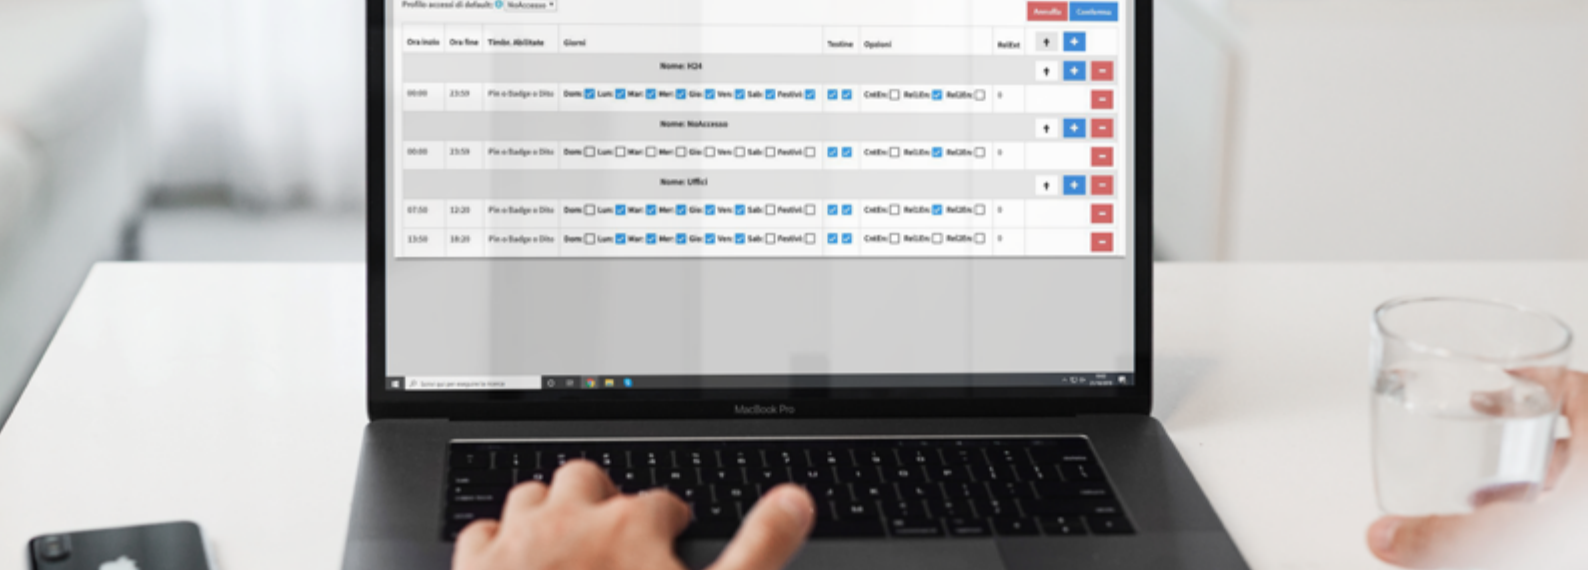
Profilo accessi di default: NoAccesso

Annulla Conferma

| Ora inizio | Ora fine | Timbr. Abilitate | Giorni | Testine | Opzioni | RelExt |
|---|---|---|---|---|---|---|
| | | | Nome: IQ4 | | | |
| 00:00 | 23:59 | Pin o Badge o Dito | Dom Lun Mar Mer Gio Ven Sab Festivi | | CntEn RelLEn RelZEn | 0 |
| | | | Nome: NoAccesso | | | |
| 00:00 | 23:59 | Pin o Badge o Dito | Dom Lun Mar Mer Gio Ven Sab Festivi | | CntEn RelLEn RelZEn | 0 |
| | | | Nome: Uffici | | | |
| 07:50 | 12:20 | Pin o Badge o Dito | Dom Lun Mar Mer Gio Ven Sab Festivi | | CntEn RelLEn RelZEn | 0 |
| 13:50 | 18:20 | Pin o Badge o Dito | Dom Lun Mar Mer Gio Ven Sab Festivi | | CntEn RelLEn RelZEn | 0 |

Scrivi qui per eseguire la ricerca

MacBook Pro